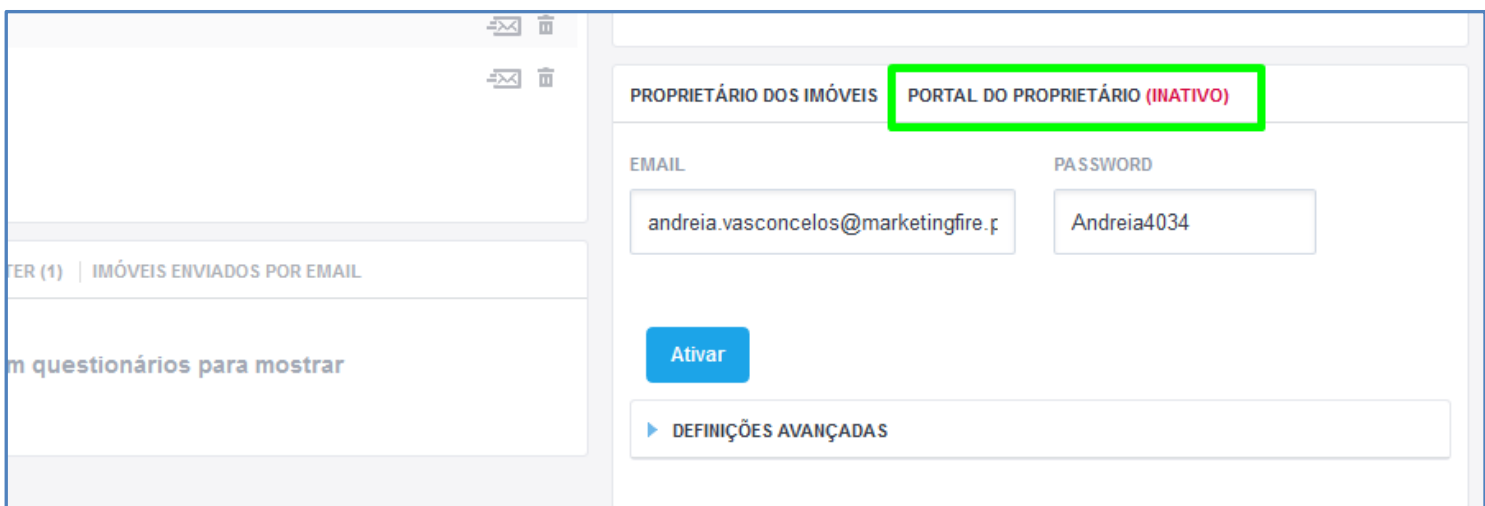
TER (1) | IMÓVEIS ENVIADOS POR EMAIL

m questionários para mostrar

PROPRIETÁRIO DOS IMÓVEIS

PORTAL DO PROPRIETÁRIO (INATIVO)

EMAIL

andreia.vasconcelos@marketingfire.p

PASSWORD

Andreia4034

Ativar

DEFINIÇÕES AVANÇADAS